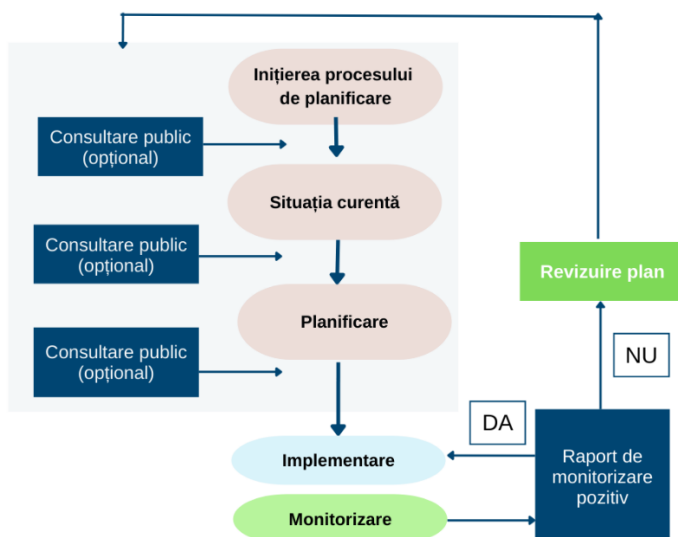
Inițierea procesului de planificare

Consultare public (opțional)

Situația curentă

Consultare public (opțional)

Planificare

Consultare public (opțional)

Revizuire plan

NU

DA

Implementare

Raport de monitorizare pozitiv

Monitorizare